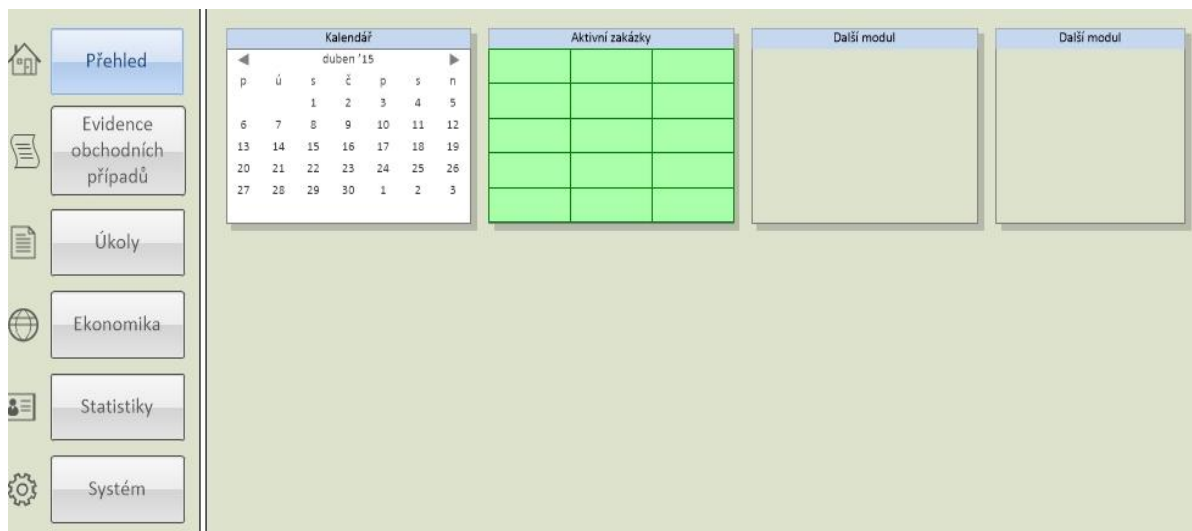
Přehled

Evidence obchodních případů

Úkoly

Ekonomika

Statistiky

Systém

Kalendář

◀ duben '15 ▶

| p | ú | s | č | p | s | n |
|---|---|---|---|---|---|---|
| | | 1 | 2 | 3 | 4 | 5 |
| 6 | 7 | 8 | 9 | 10 | 11 | 12 |
| 13 | 14 | 15 | 16 | 17 | 18 | 19 |
| 20 | 21 | 22 | 23 | 24 | 25 | 26 |
| 27 | 28 | 29 | 30 | 1 | 2 | 3 |

Aktivní zakázky

Další modul

Další modul